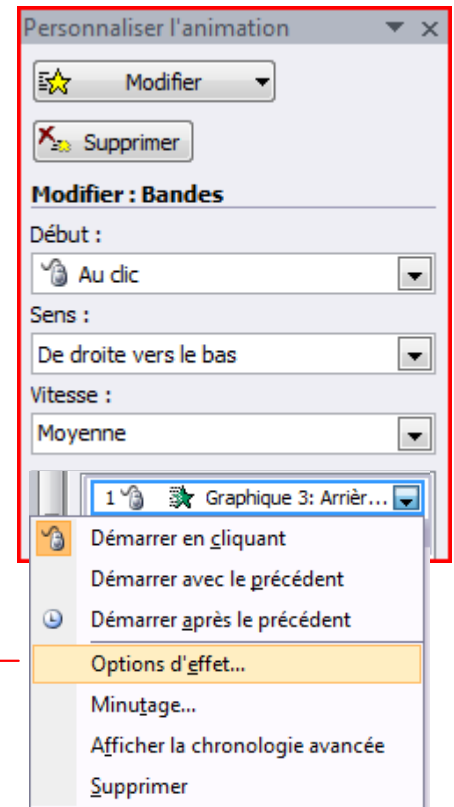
Personnaliser l'animation

Modifier

Supprimer

Modifier : Bandes

Début :

Au clic

Sens :

De droite vers le bas

Vitesse :

Moyenne

1 Graphique 3: Arrièr...

Démarrer en cliquant

Démarrer avec le précédent

Démarrer après le précédent

Options d'effet...

Minutage...

Afficher la chronologie avancée

Supprimer